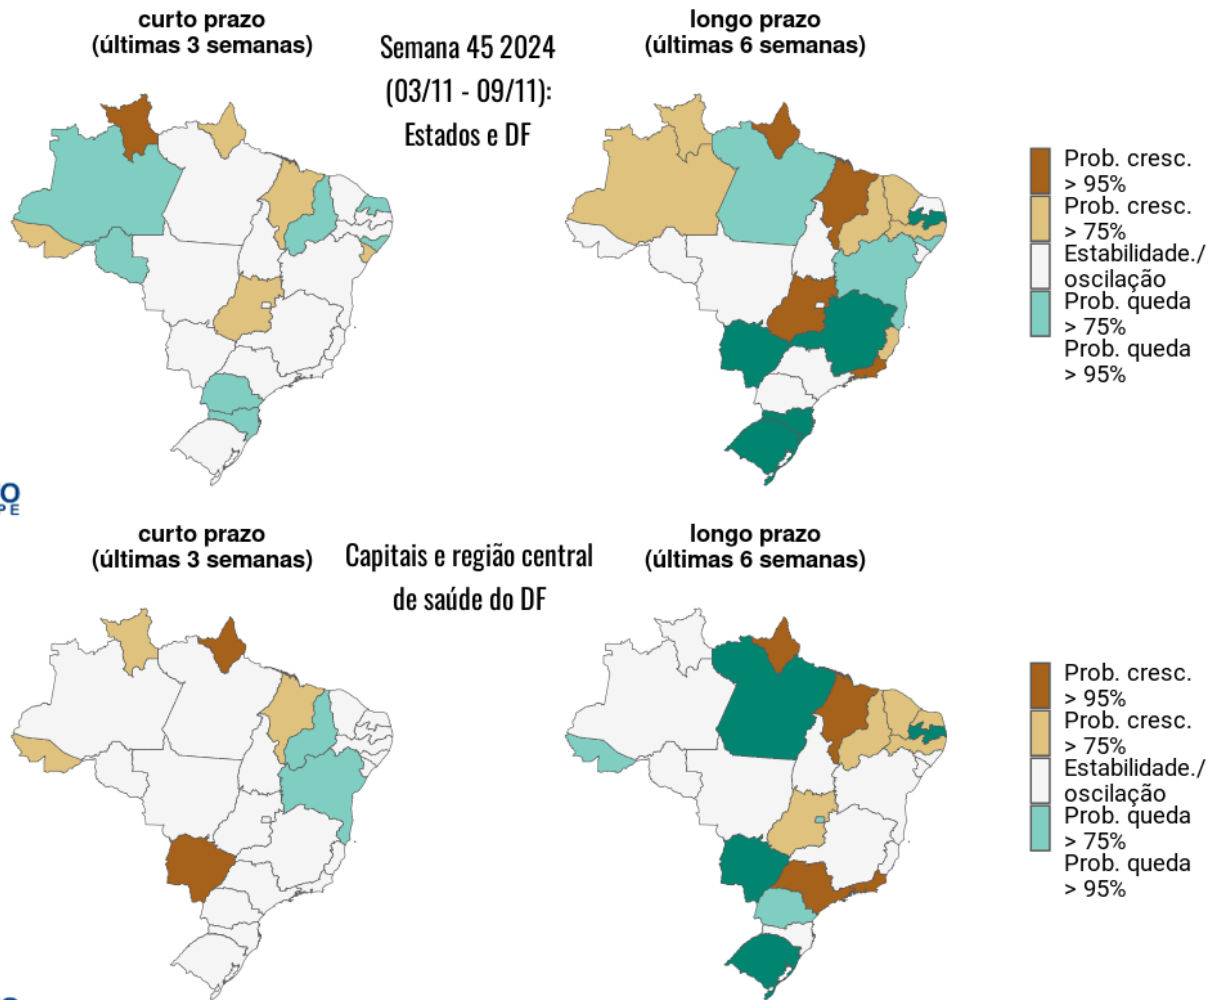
curto prazo
(últimas 3 semanas)

Semana 45 2024
(03/11 - 09/11):
Estados e DF

longo prazo
(últimas 6 semanas)

Prob. cresc. > 95%
Prob. cresc. > 75%
Estabilidade./ oscilação
Prob. queda > 75%
Prob. queda > 95%

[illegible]

curto prazo
(últimas 3 semanas)

Capitais e região central de saúde do DF

longo prazo
(últimas 6 semanas)

Prob. cresc. > 95%
Prob. cresc. > 75%
Estabilidade./ oscilação
Prob. queda > 75%
Prob. queda > 95%